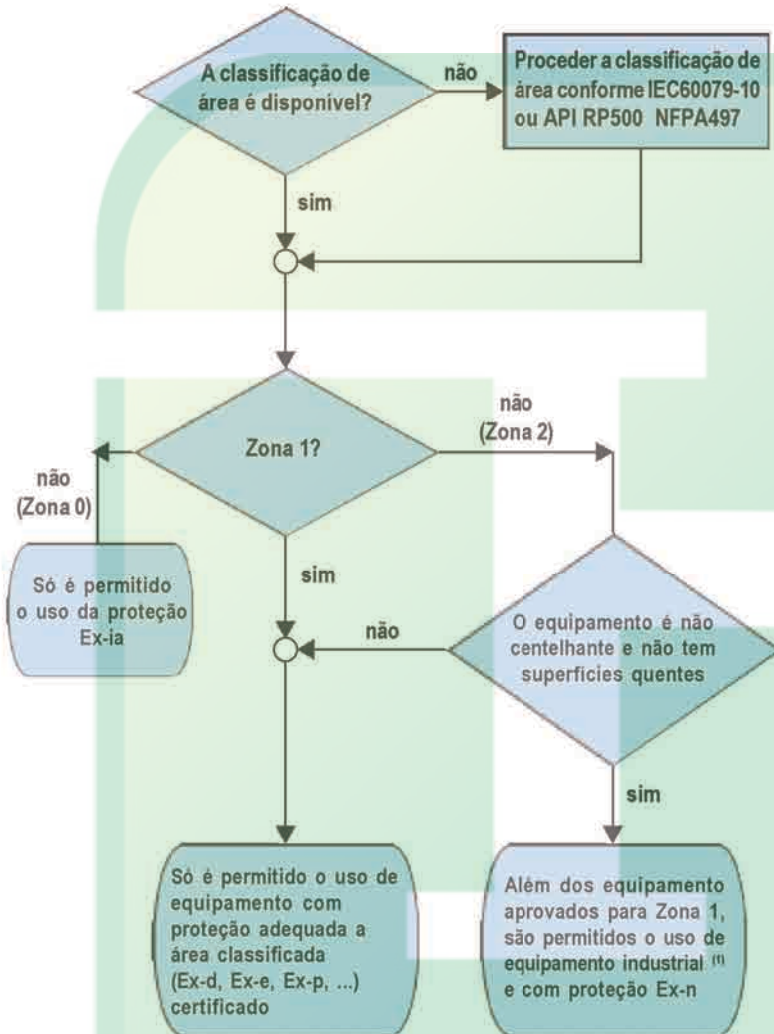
A classificação de área é disponível?

não

Proceder a classificação de área conforme IEC60079-10 ou API RP500 NFPA497

sim

Zona 1?

não (Zona 2)

não (Zona 0)

Só é permitido o uso da proteção Ex-ia

sim

não

O equipamento é não centelhante e não tem superfícies quentes

sim

Só é permitido o uso de equipamento com proteção adequada a área classificada (Ex-d, Ex-e, Ex-p, ...) certificado

Além dos equipamento aprovados para Zona 1, são permitidos o uso de equipamento industrial $^{(1)}$ e com proteção Ex-n